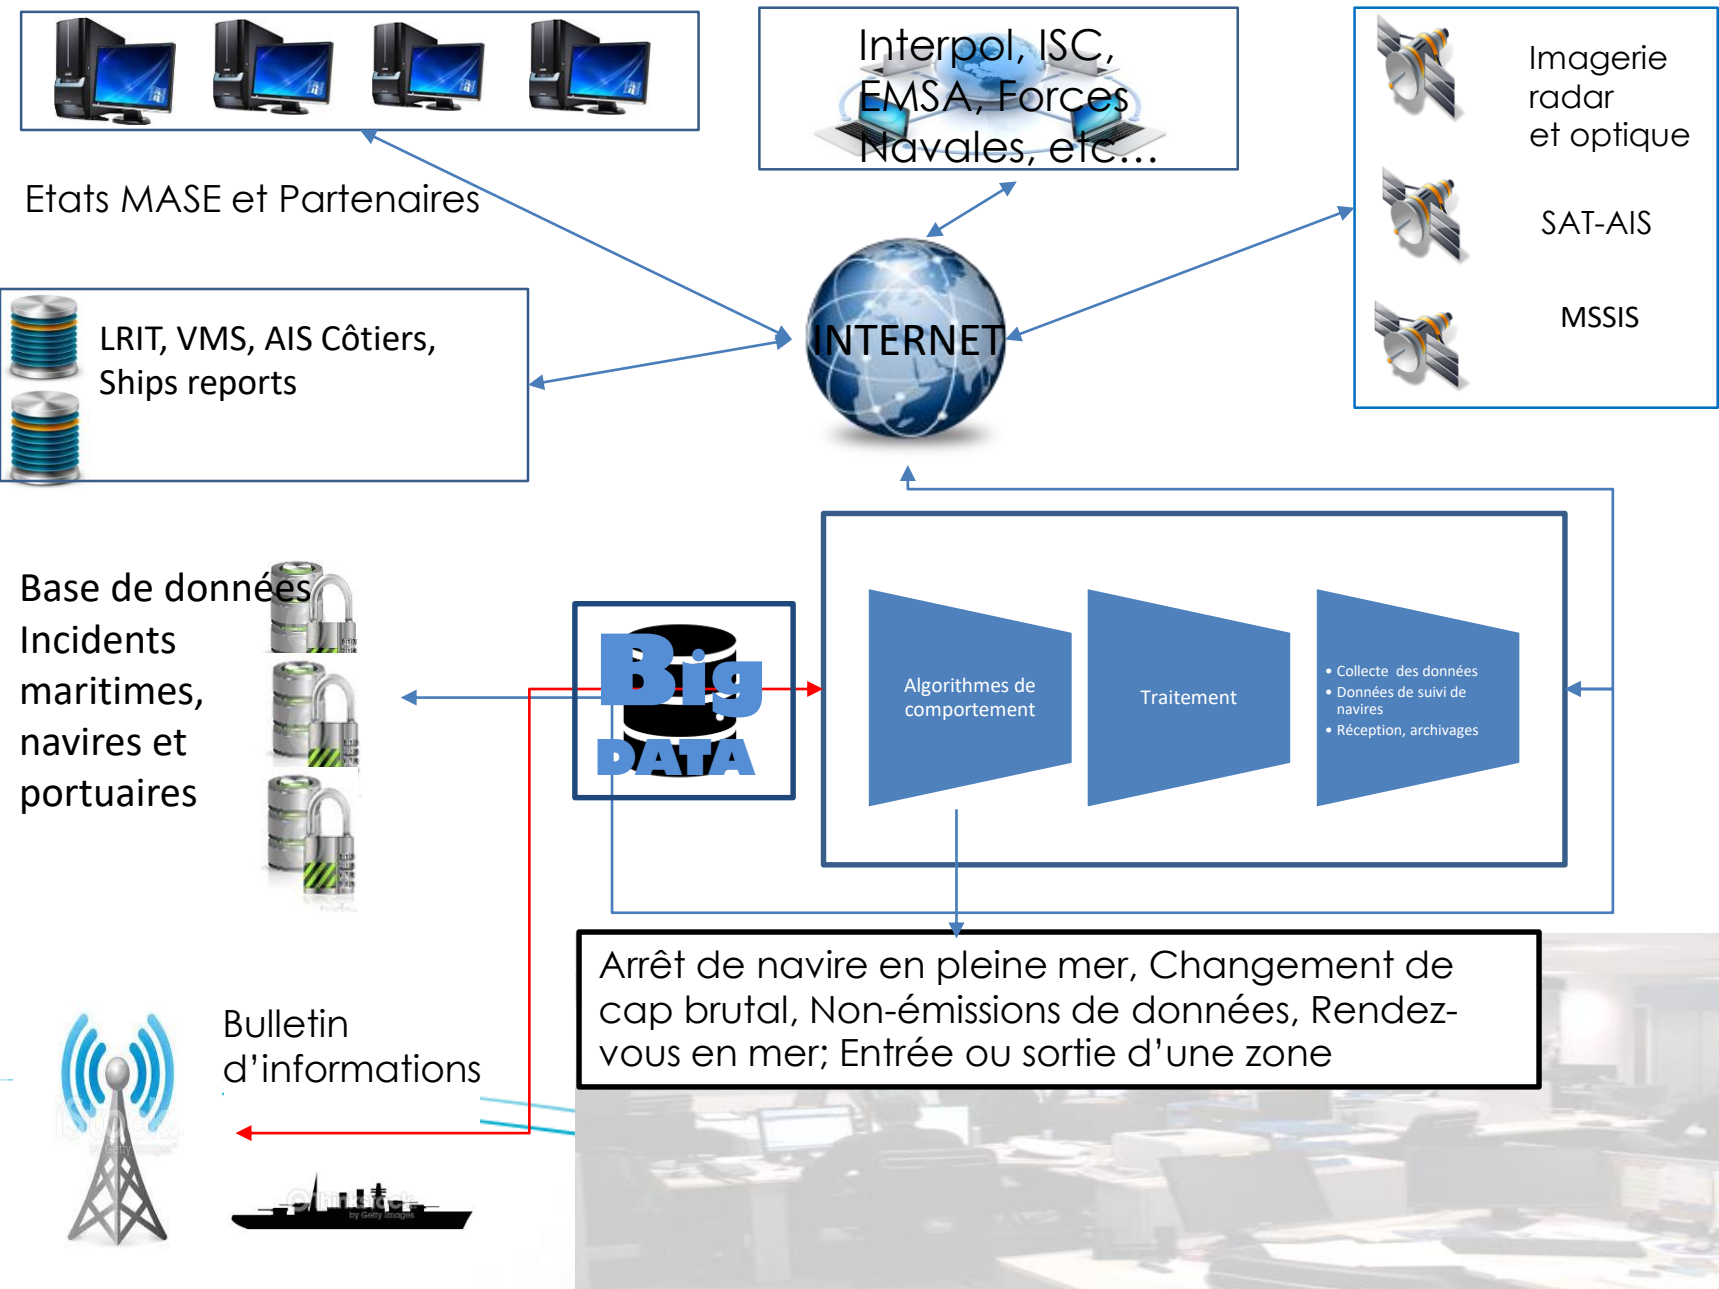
Interpol, ISC, EMSA, Forces Navales, etc…

Imagerie radar et optique

SAT-AIS

MSSIS

Etats MASE et Partenaires

LRIT, VMS, AIS Côtiers, Ships reports

INTERNET

Base de données Incidents maritimes, navires et portuaires

Big DATA

Algorithmes de comportement

Traitement

• Collecte des données
• Données de suivi de navires
• Réception, archivages

Arrêt de navire en pleine mer, Changement de cap brutal, Non-émissions de données, Rendez-vous en mer; Entrée ou sortie d'une zone

Bulletin d'informations

by Getty Images